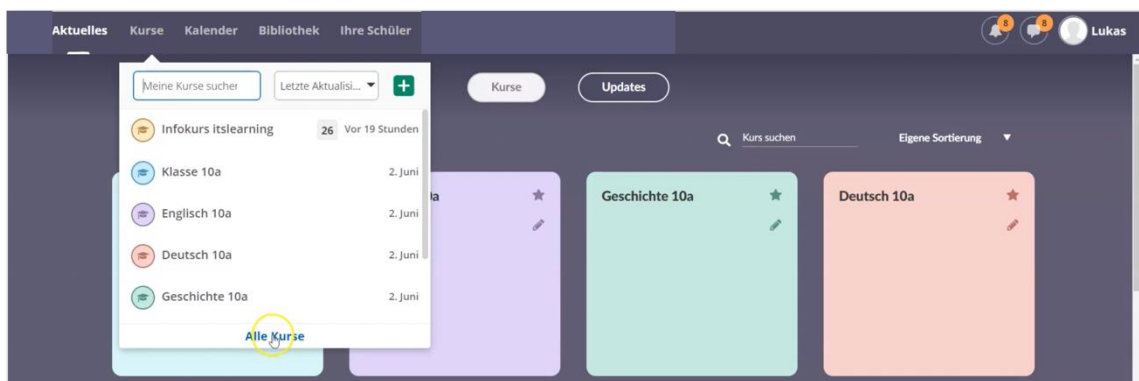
Aktuelles Kurse Kalender Bibliothek Ihre Schüler

8 8 Lukas

Meine Kurse sucher
Letzte Aktualisi...
+

Infokurs itslearning 26 Vor 19 Stunden
Klasse 10a 2. Juni
Englisch 10a 2. Juni
Deutsch 10a 2. Juni
Geschichte 10a 2. Juni

Alle Kurse

Kurse
Updates

Kurs suchen
Eigene Sortierung

a

Geschichte 10a

Deutsch 10a